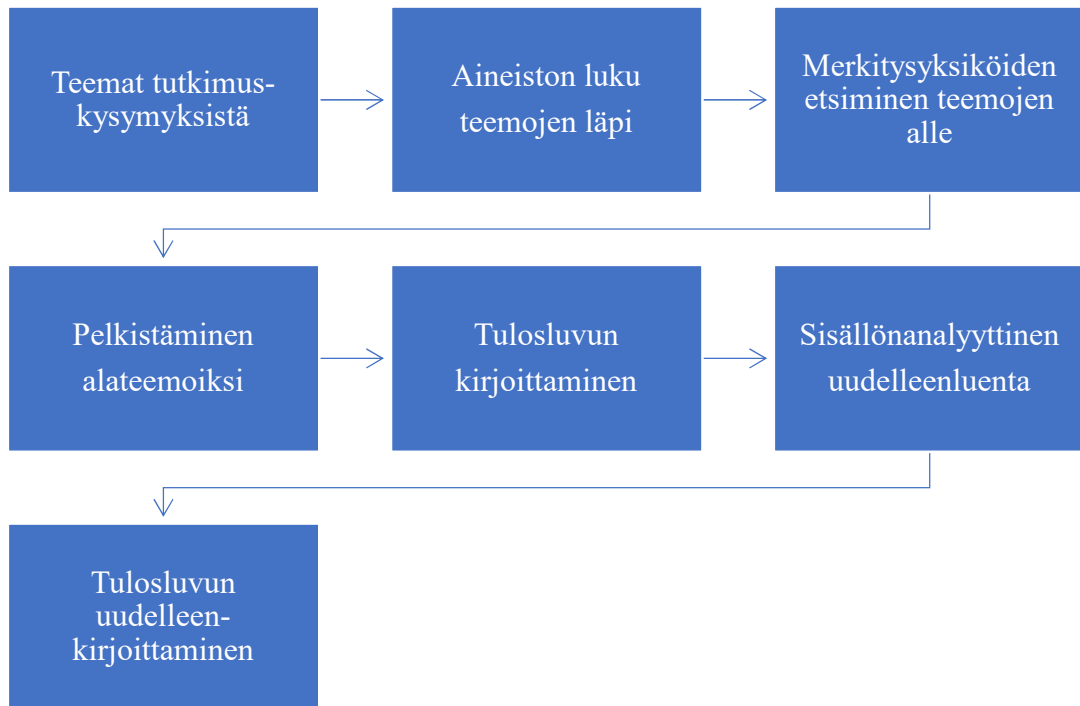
Teemat tutkimuskysymyksistä

Aineiston luku teemojen läpi

Merkitysyksiköiden etsiminen teemojen alle

Pelkistäminen alateemoiksi

Tulosluvun kirjoittaminen

Sisällönanalyyttinen uudelleenluenta

Tulosluvun uudelleenkirjoittaminen